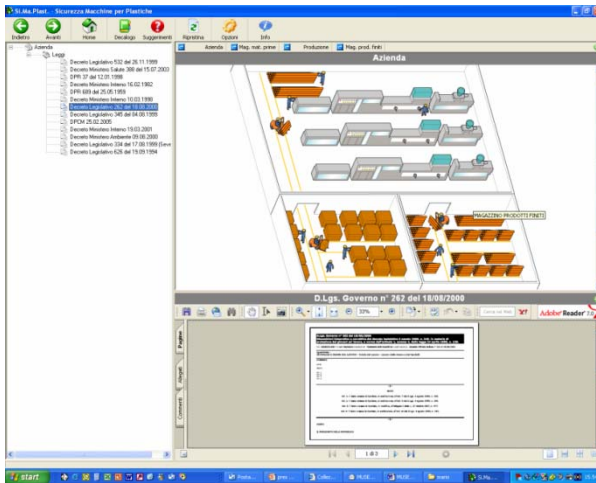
Si.Ma.Plast. - Sicurezza Macchine per Plastiche

Indietro Avanti Home Decalogo Suggerimenti Ripristina Opzioni Info

Azienda
Leggi
Decreto Legislativo 532 del 26.11.1999
Decreto Ministero Salute 388 del 15.07.2003
DPR 37 del 12.01.1998
Decreto Ministero Interno 16.02.1982
DPR 689 del 26.05.1959
Decreto Ministero Interno 10.03.1998
Decreto Legislativo 262 del 18.08.2000
Decreto Legislativo 345 del 04.08.1999
DPCM 25.02.2005
Decreto Ministero Interno 19.03.2001
Decreto Ministero Ambiente 09.08.2000
Decreto Legislativo 334 del 17.08.1999 (Seve
Decreto Legislativo 626 del 19.09.1994

Azienda Mag. mat. prime Produzione Mag. prod. finiti

Azienda

MAGAZZINO PRODOTTI FINITI

D.Lgs. Governo n° 262 del 18/08/2000

33%

Adobe Reader

Pagine
Allegati
Commenti

1 di 3

start